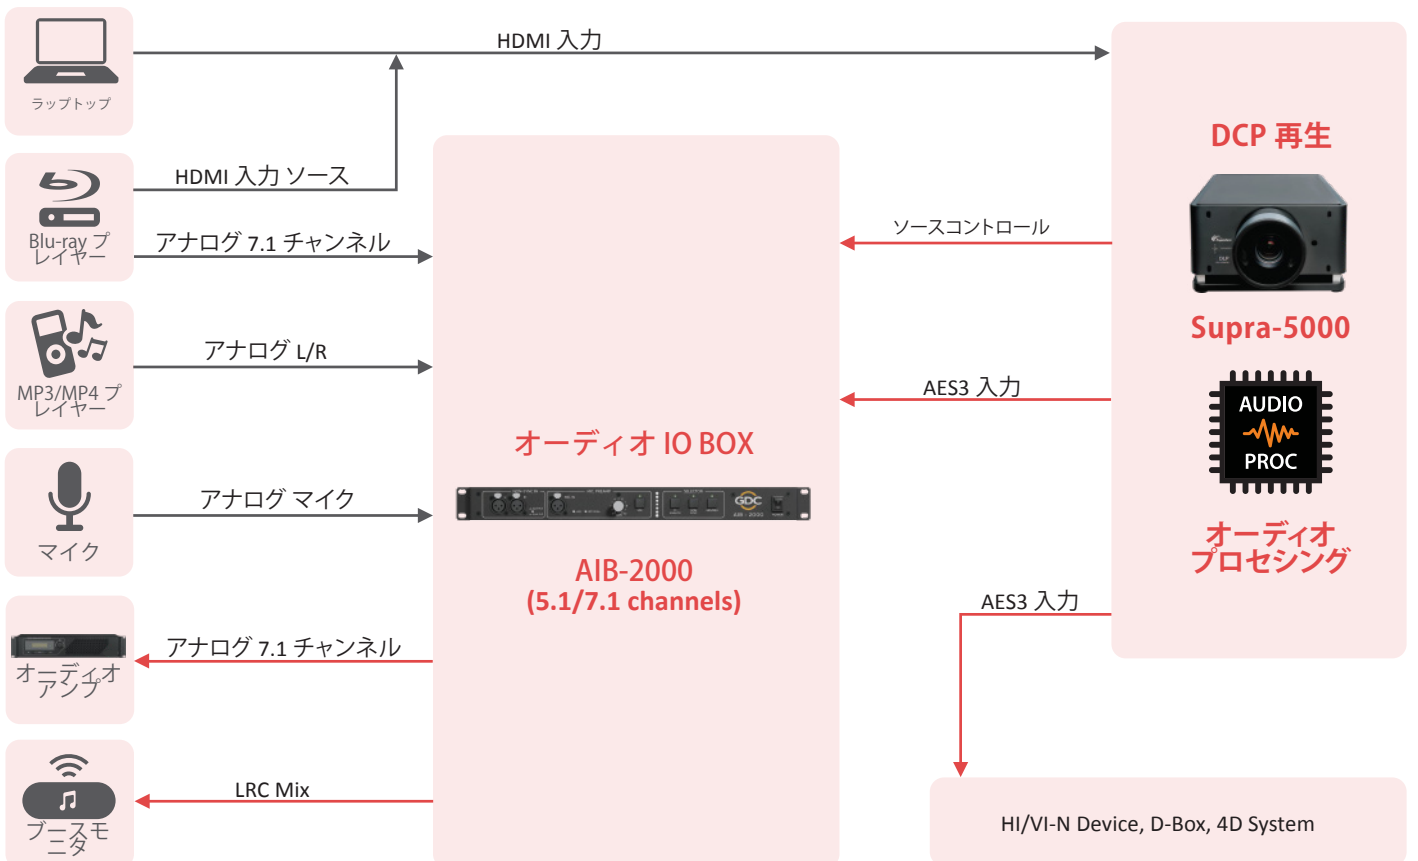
ラップトップ

HDMI 入力

HDMI 入力 ソース

Blu-ray プレイヤー

アナログ 7.1 チャンネル

MP3/MP4 プレイヤー

アナログ L/R

マイク

アナログ マイク

オーディオアンプ

アナログ 7.1 チャンネル

ブースモニタ

LRC Mix

オーディオ IO BOX

GDC

AIB-2000
(5.1/7.1 channels)

DCP 再生

ソースコントロール

Supra-5000

AES3 入力

AUDIO
PROC

オーディオプロセシング

AES3 入力

HI/VI-N Device, D-Box, 4D System